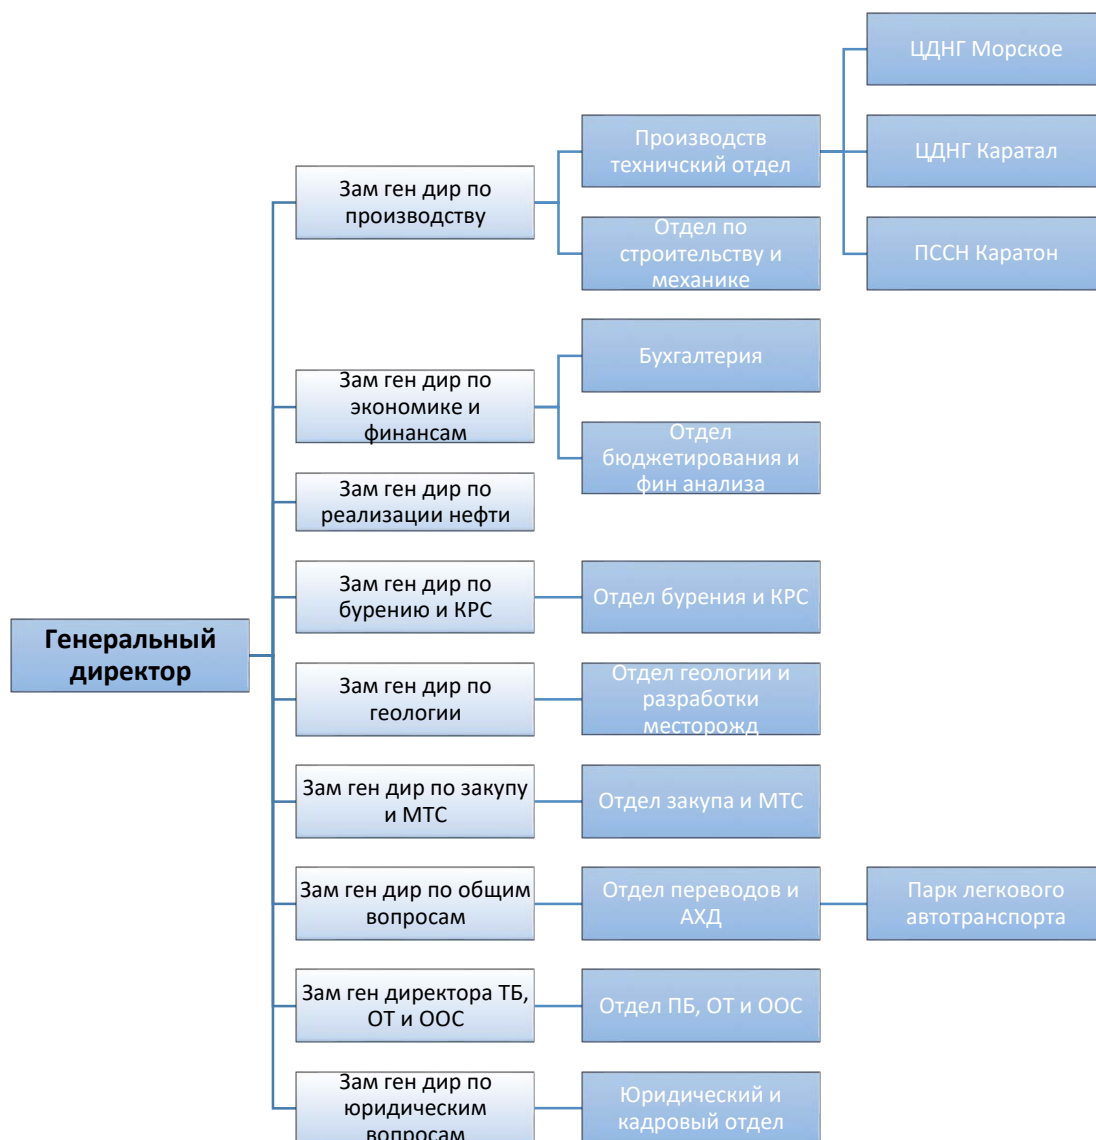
Генеральный директор

Зам ген дир по производству

Производств техничский отдел

ЦДНГ Морское

ЦДНГ Каратал

ПССН Каратон

Отдел по строительству и механике

Зам ген дир по экономике и финансам

Бухгалтерия

Отдел бюджетирования и фин анализа

Зам ген дир по реализации нефти

Зам ген дир по бурению и КРС

Отдел бурения и КРС

Зам ген дир по геологии

Отдел геологии и разработки месторожд

Зам ген дир по закупу и МТС

Отдел закупа и МТС

Зам ген дир по общим вопросам

Отдел переводов и АХД

Парк легкового автотранспорта

Зам ген директора ТБ, ОТ и ООС

Отдел ПБ, ОТ и ООС

Зам ген дир по юридическим вопросам

Юридический и кадровый отдел